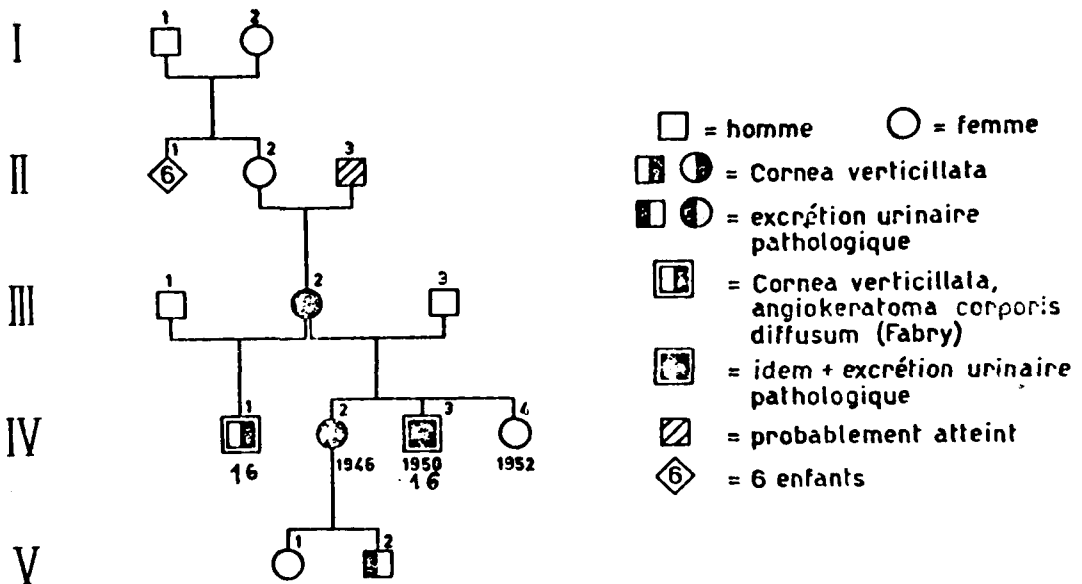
I

1 2

II

1 6 2 3

III

1 2 3

IV

1 2 3 4

16 1946 1950 1952
16

V

1 2

= homme = femme

= Cornea verticillata

= excrétion urinaire pathologique

= Cornea verticillata, angiokeratoma corporis diffusum (Fabry)

= idem + excrétion urinaire pathologique

= probablement atteint

6 = 6 enfants